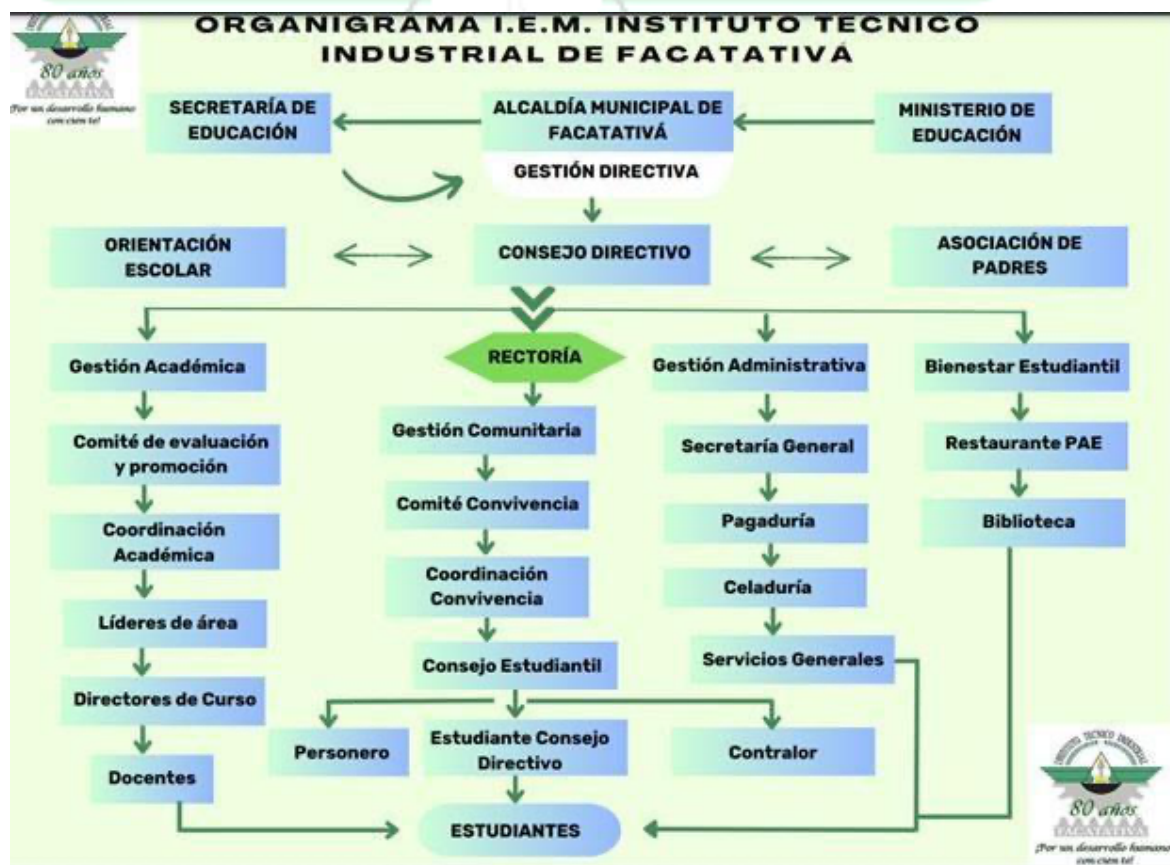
80 años
¡Por un desarrollo humano con cien te!

ORGANIGRAMA I.E.M. INSTITUTO TECNICO INDUSTRIAL DE FACATATIVÁ

SECRETARÍA DE EDUCACIÓN

ALCALDÍA MUNICIPAL DE FACATATIVÁ

MINISTERIO DE EDUCACIÓN

GESTIÓN DIRECTIVA

ORIENTACIÓN ESCOLAR

CONSEJO DIRECTIVO

ASOCIACIÓN DE PADRES

Gestión Académica

Comité de evaluación y promoción

Coordinación Académica

Líderes de área

Directores de Curso

Docentes

RECTORÍA

Gestión Comunitaria

Comité Convivencia

Coordinación Convivencia

Consejo Estudiantil

Gestión Administrativa

Secretaría General

Pagaduría

Celaduría

Servicios Generales

Bienestar Estudiantil

Restaurante PAE

Biblioteca

Personero

Estudiante Consejo Directivo

Contralor

ESTUDIANTES

INSTITUTO TECNICO INDUSTRIAL
80 años
¡Por un desarrollo humano con cien te!